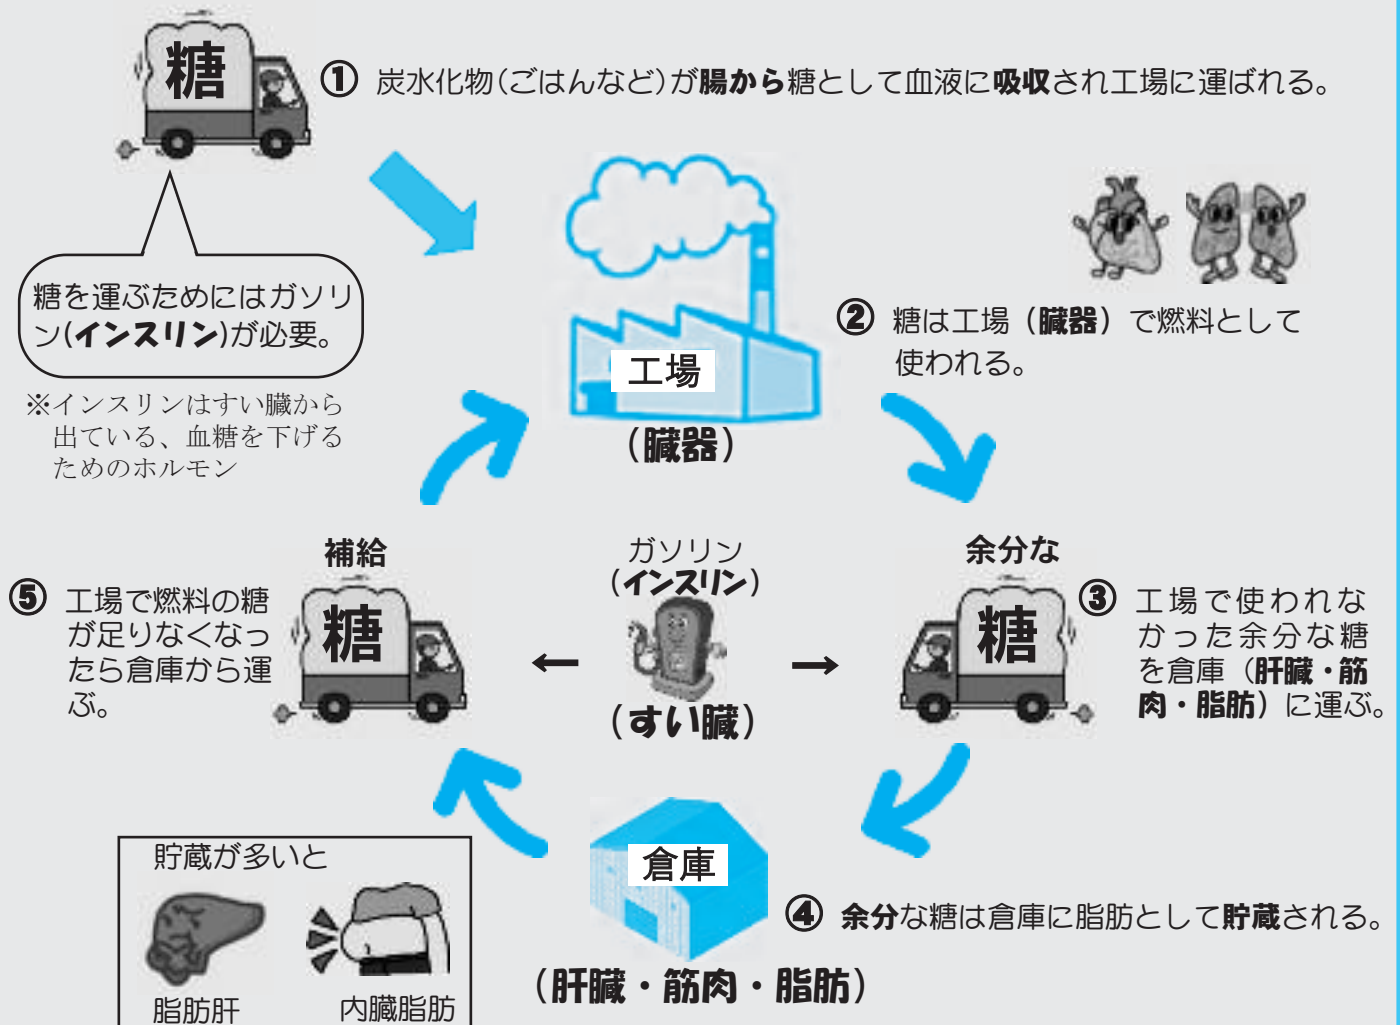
糖

① 炭水化物(ごはんなど)が腸から糖として血液に吸収され工場に運ばれる。

糖を運ぶためにはガソリン(インスリン)が必要。

※インスリンはすい臓から出ている、血糖を下げるためのホルモン

工場
(臓器)

② 糖は工場(臓器)で燃料として使われる。

補給
糖

⑤ 工場で燃料の糖が足りなくなったら倉庫から運ぶ。

ガソリン
(インスリン)
←
→
(すい臓)

余分な
糖

③ 工場で使われなかった余分な糖を倉庫(肝臓・筋肉・脂肪)に運ぶ。

倉庫
(肝臓・筋肉・脂肪)

④ 余分な糖は倉庫に脂肪として貯蔵される。

貯蔵が多いと
脂肪肝
内臓脂肪